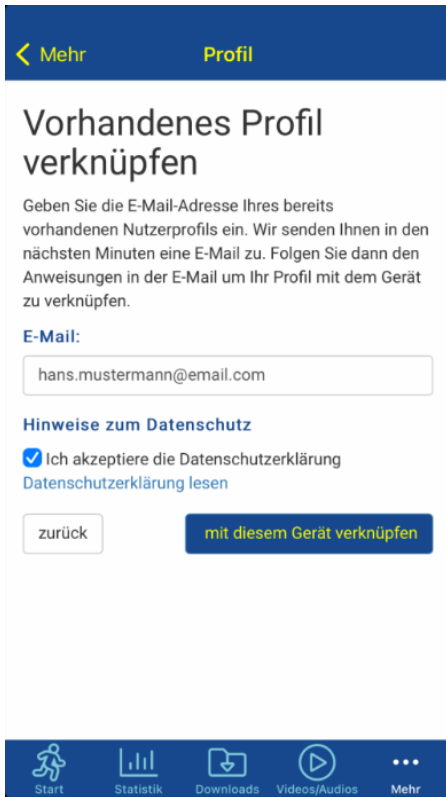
Mehr

Profil

Vorhandenes Profil verknüpfen

Geben Sie die E-Mail-Adresse Ihres bereits vorhandenen Nutzerprofils ein. Wir senden Ihnen in den nächsten Minuten eine E-Mail zu. Folgen Sie dann den Anweisungen in der E-Mail um Ihr Profil mit dem Gerät zu verknüpfen.

E-Mail:

hans.mustermann@email.com

Hinweise zum Datenschutz

Ich akzeptiere die Datenschutzerklärung

Datenschutzerklärung lesen

zurück

mit diesem Gerät verknüpfen

Start

Statistik

Downloads

Videos/Audios

Mehr